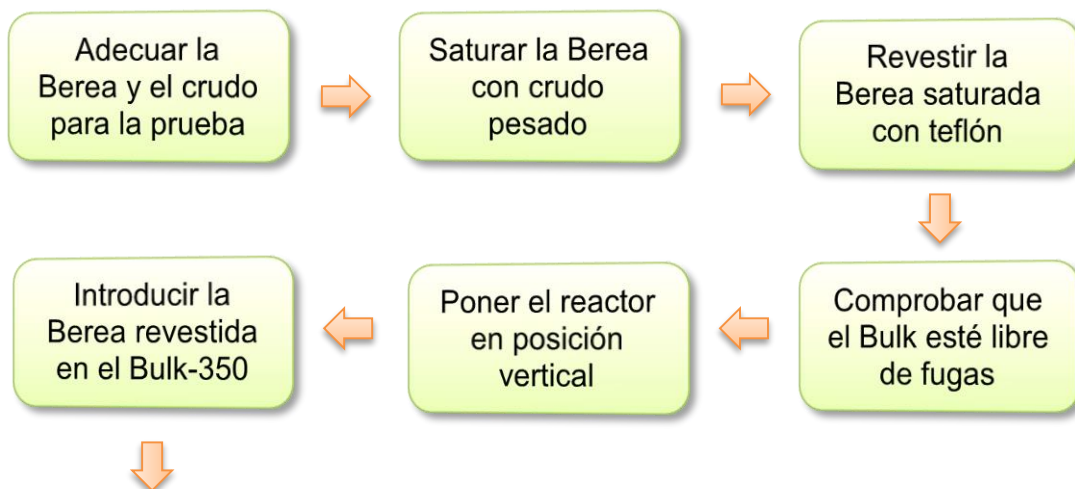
Adecuar la Berea y el crudo para la prueba

Saturar la Berea con crudo pesado

Revestir la Berea saturada con teflón

Comprobar que el Bulk esté libre de fugas

Poner el reactor en posición vertical

Introducir la Berea revestida en el Bulk-350